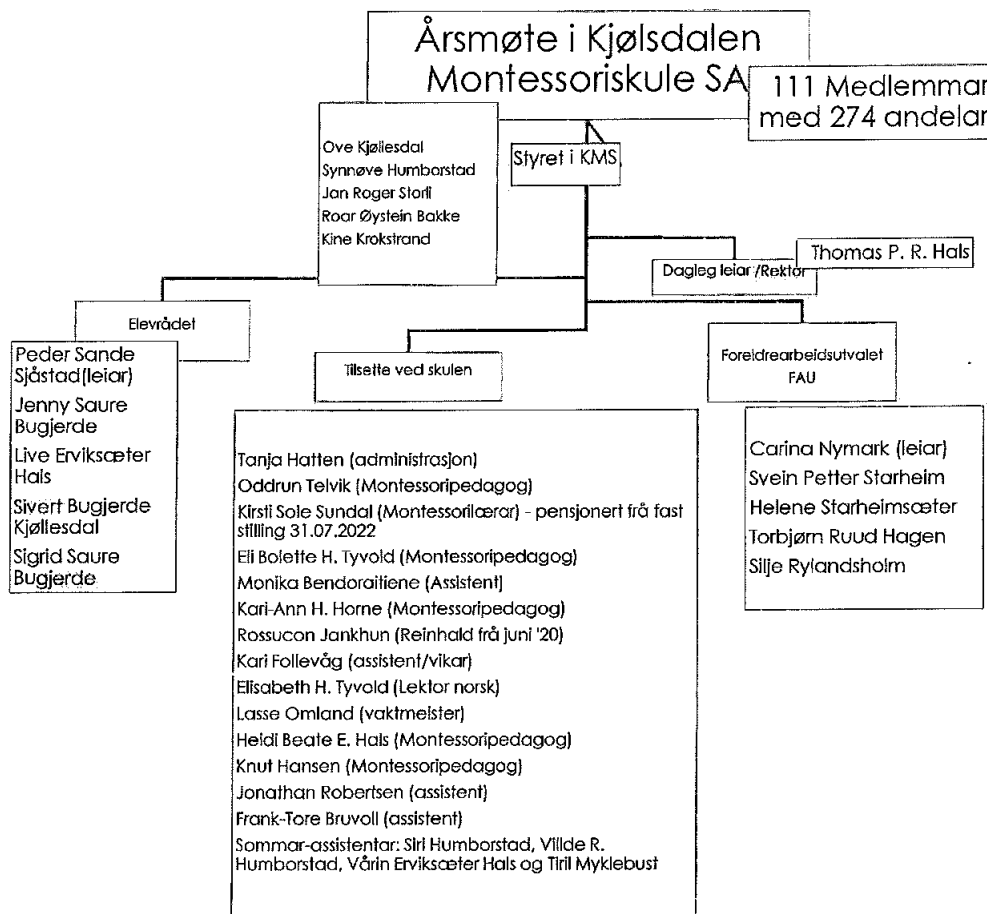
Årsmøte i Kjølsdalen Montessoriskule SA

111 Medlemmar med 274 andelar

Ove Kjøllesdal
Synnøve Humborstad
Jan Roger Storli
Roar Øystein Bakke
Kine Krokstrand

Styret i KMS

Thomas P. R. Hals

Dagleg leiar /Rektor

Elevrådet

Peder Sande Sjåstad(leiar)
Jenny Saure Bugjerde
Live Erviksæter Hals
Sivert Bugjerde Kjøllesdal
Sigrid Saure Bugjerde

Tilsette ved skulen

Tanja Hatten (administrasjon)
Oddrun Telvik (Montessoripedagog)
Kirsti Sole Sundal (Montessorilærar) - pensjonert frå fast stilling 31.07.2022
Eli Bolette H. Tyvold (Montessoripedagog)
Monika Bendoraitiene (Assistent)
Kari-Ann H. Horne (Montessoripedagog)
Rossucon Jankhun (Reinhald frå juni '20)
Kari Follevåg (assistent/vikar)
Elisabeth H. Tyvold (Lektor norsk)
Lasse Omland (vaktmeister)
Heidi Beate E. Hals (Montessoripedagog)
Knut Hansen (Montessoripedagog)
Jonathan Robertsen (assistent)
Frank-Tore Bruvoll (assistent)
Sommar-assistentar: Siri Humborstad, Vilde R. Humborstad, Vårin Erviksæter Hals og Tiril Myklebust

Foreldrearbeidsutvalet FAU

Carina Nymark (leiar)
Svein Petter Starheim
Helene Starheimsæter
Torbjørn Ruud Hagen
Silje Rylandsholm